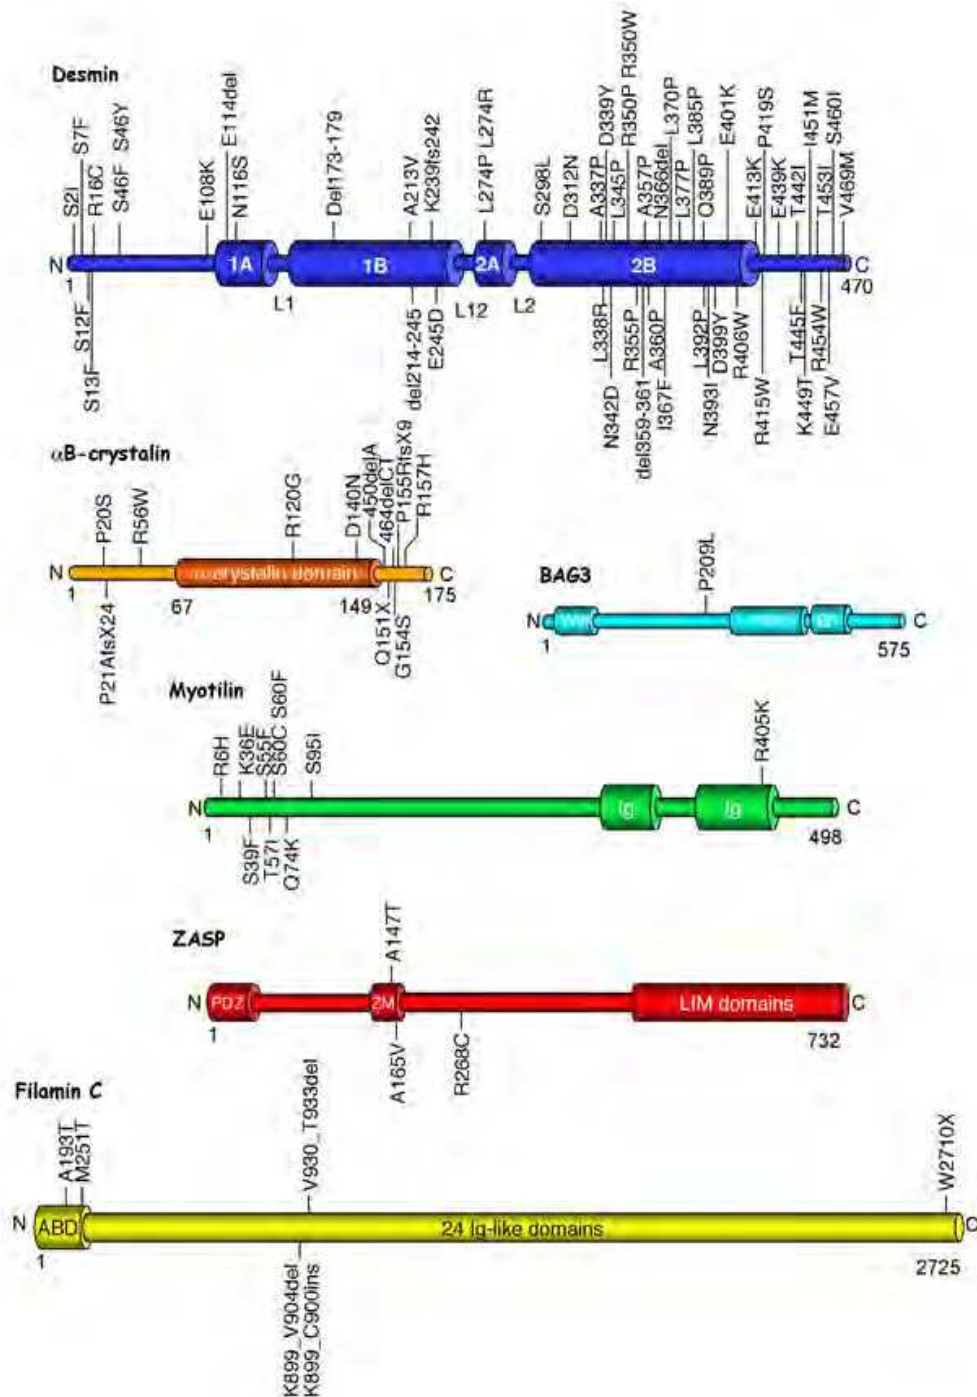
Desmin

S2I S7F R16C S46F S46Y E108K E114del N116S Del173-179 A213V K239fs242 L274P L274R S298L D312N A337P D339Y L345P R350P R350W A357P N366del L370P L377P L385P Q389P E401K E413K P419S E439K T442I I451M T453I S460I V469M

N 1A 1B 2A 2B C

1 L1 L12 L2 470

S12F S13F del214-245 E245D L338R N342D R355P del359-361 A360P I367F L392P D399Y N393I R406W R415W T445F K449T R454W E457V

αB-crystalin

P20S R56W R120G D140N 450delA 464delCT P155RfsX9 R157H

N αcrystalin domain C

1 67 149 175

P21AfsX24 Q151X G154S

BAG3

P209L

N WW C

1 575

Myotilin

R6H K36E S55F S60C S60F S95I R405K

N Ig Ig C

1 498

S39F T57I Q74K

ZASP

A147T

N PDZ ZM LIM domains C

1 732

A165V R268C

Filamin C

A193T M251T V930_T933del W2710X

N ABD 24 Ig-like domains C

1 2725

K899_V904del K899_C900ins